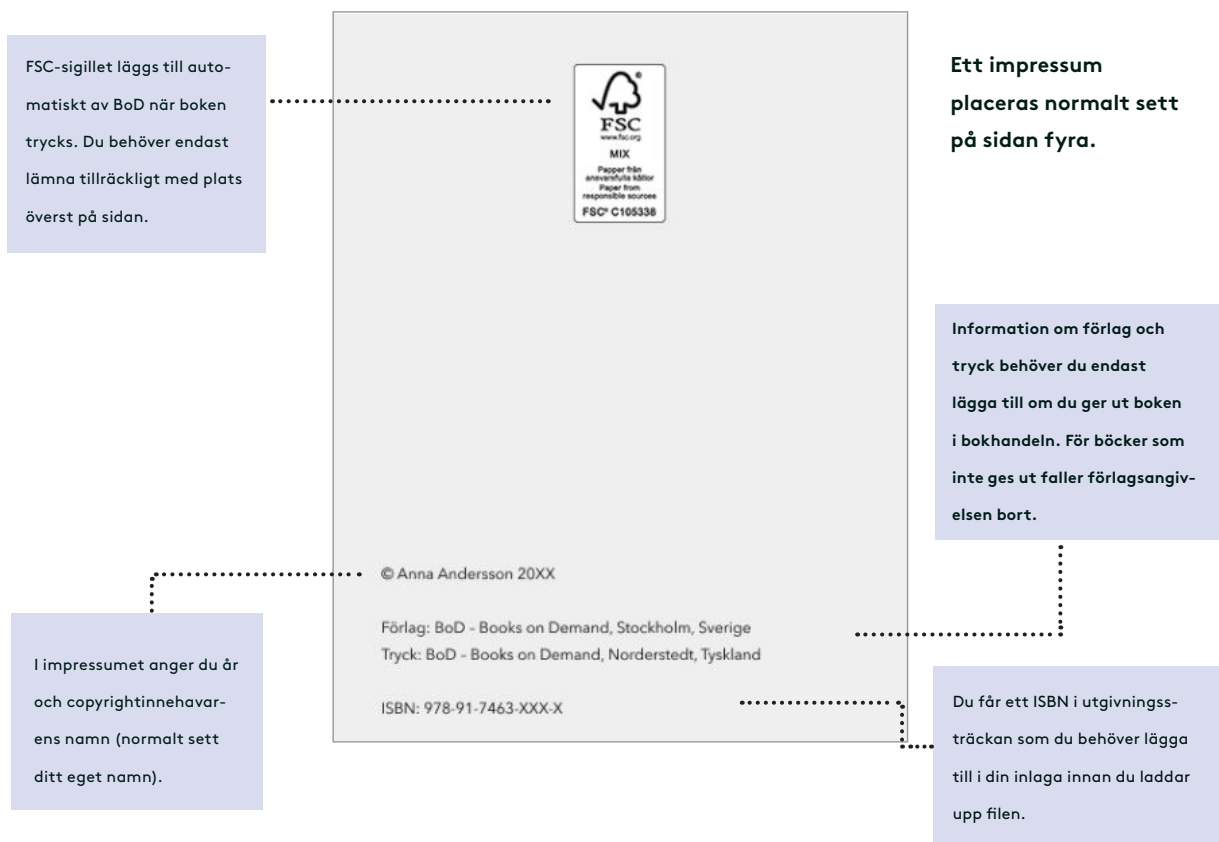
FSC-sigillet läggs till automatiskt av BoD när boken trycks. Du behöver endast lämna tillräckligt med plats överst på sidan.

FSC
www.fsc.org
MIX
Papper från ansvarsfulla källor
Paper from responsible sources
FSC® C105338

Ett impressum placeras normalt sett på sidan fyra.

Information om förlag och tryck behöver du endast lägga till om du ger ut boken i bokhandeln. För böcker som inte ges ut faller förlagsangivelsen bort.

© Anna Andersson 20XX

Förlag: BoD - Books on Demand, Stockholm, Sverige
Tryck: BoD - Books on Demand, Norderstedt, Tyskland

ISBN: 978-91-7463-XXX-X

I impressumet anger du år och copyrightinnehavarens namn (normalt sett ditt eget namn).

Du får ett ISBN i utgivningssträckan som du behöver lägga till i din inlaga innan du laddar upp filen.